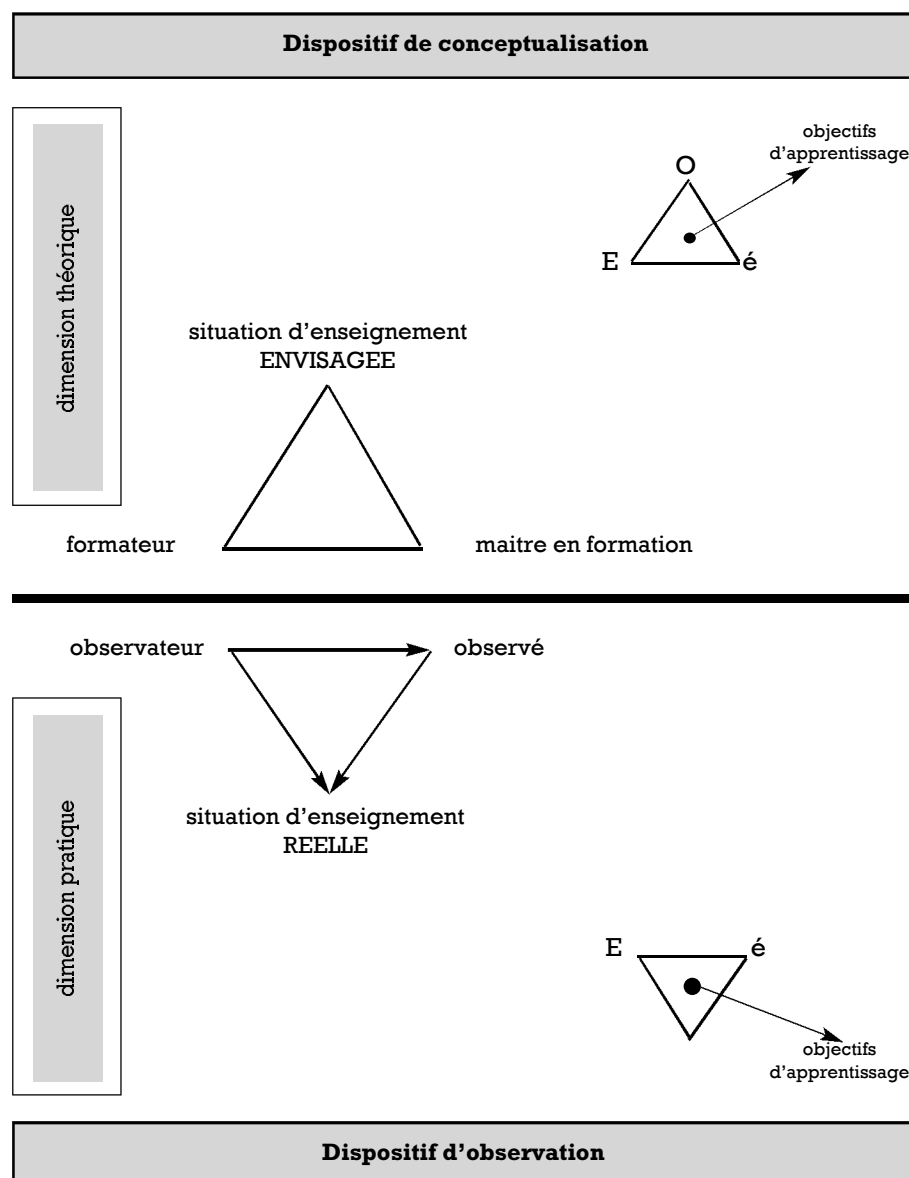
Dispositif de conceptualisation

dimension théorique

objectifs d'apprentissage

O

E

é

situation d'enseignement ENVISAGEE

formateur

maitre en formation

observateur

observé

situation d'enseignement REELLE

dimension pratique

E

é

objectifs d'apprentissage

Dispositif d'observation